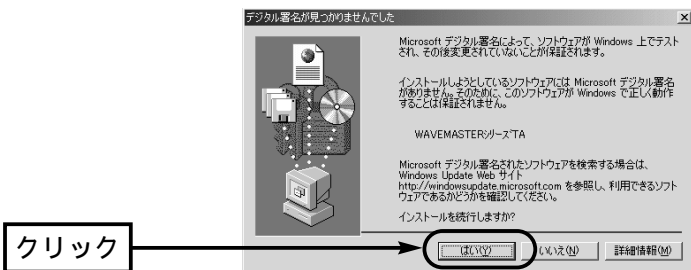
デジタル署名が見つかりませんでした

Microsoft デジタル署名によって、ソフトウェアが Windows 上でテストされ、その後変更されていないことが保証されます。

インストールしようとしているソフトウェアには Microsoft デジタル署名がありません。そのために、このソフトウェアが Windows で正しく動作することは保証されません。

WAVEMASTERシリーズTA

Microsoft デジタル署名されたソフトウェアを検索する場合は、Windows Update Web サイト http://windowsupdate.microsoft.com を参照し、利用できるソフトウェアであるかどうかを確認してください。

インストールを続行しますか?

はい(Y)　いいえ(N)　詳細情報(M)

クリック